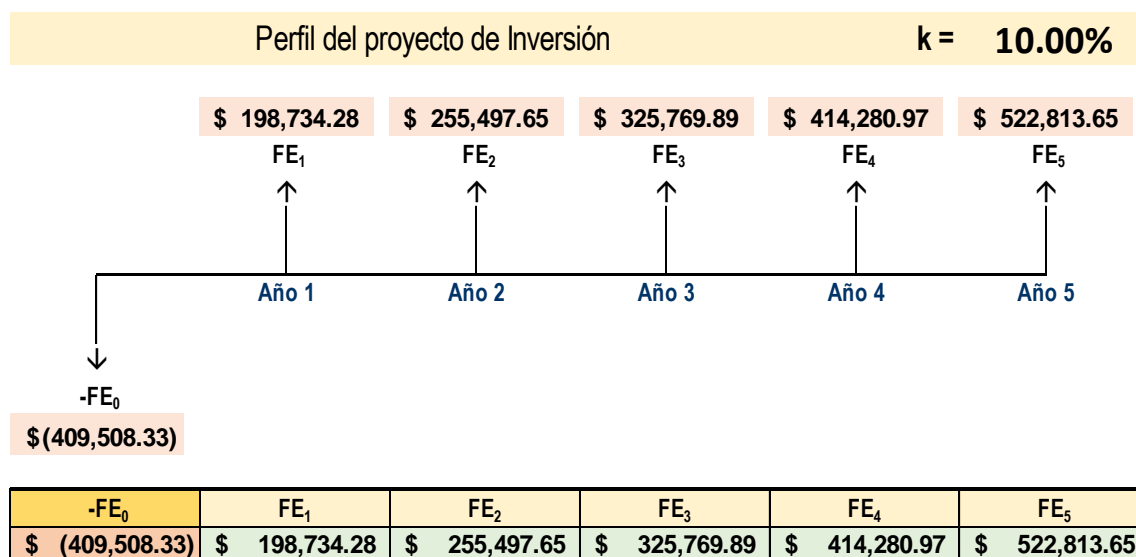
Perfil del proyecto de Inversión

k = 10.00%

\$ 198,734.28 \$ 255,497.65 \$ 325,769.89 \$ 414,280.97 \$ 522,813.65

$FE_1$ $FE_2$ $FE_3$ $FE_4$ $FE_5$

Año 1 Año 2 Año 3 Año 4 Año 5

$-FE_0$

\$(409,508.33)

| $-FE_0$ | $FE_1$ | $FE_2$ | $FE_3$ | $FE_4$ | $FE_5$ |
|---|---|---|---|---|---|
| \$ (409,508.33) | \$ 198,734.28 | \$ 255,497.65 | \$ 325,769.89 | \$ 414,280.97 | \$ 522,813.65 |